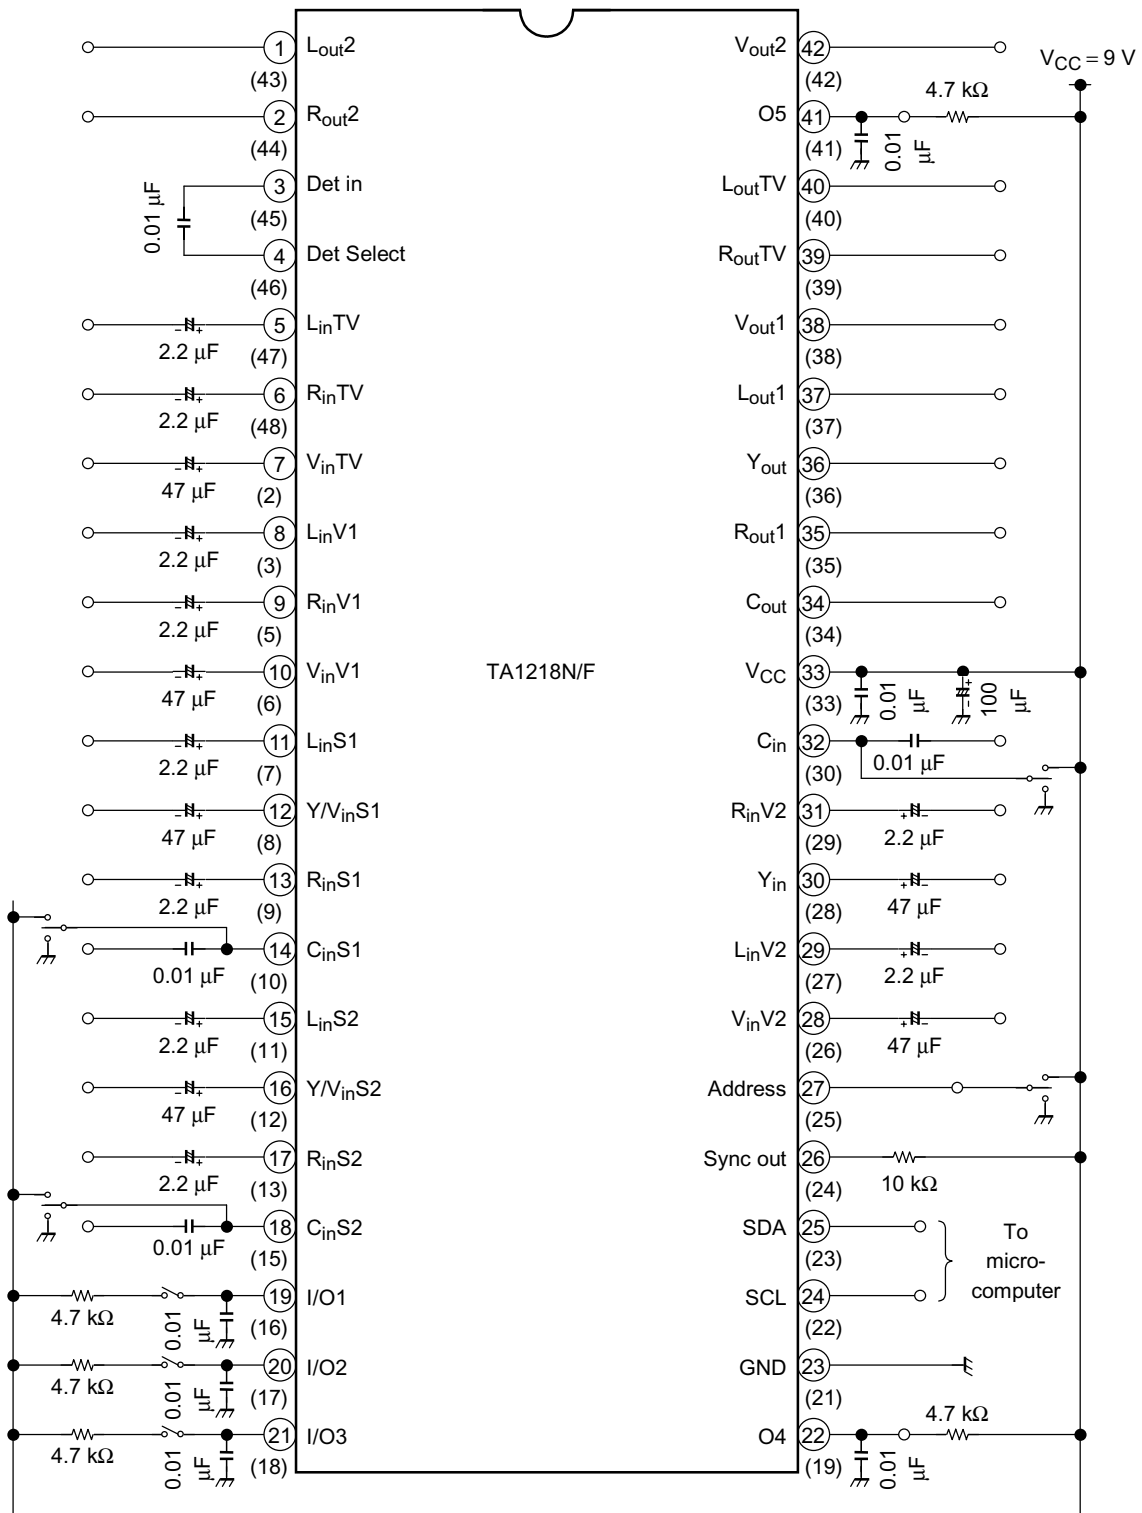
1 $L_{out}2$ (43)
2 $R_{out}2$ (44)
0.01 μF
3 Det in (45)
4 Det Select (46)
5 $L_{in}TV$ 2.2 μF (47)
6 $R_{in}TV$ 2.2 μF (48)
7 $V_{in}TV$ 47 μF (2)
8 $L_{in}V1$ 2.2 μF (3)
9 $R_{in}V1$ 2.2 μF (5)
10 $V_{in}V1$ 47 μF (6)
11 $L_{in}S1$ 2.2 μF (7)
12 $Y/V_{in}S1$ 47 μF (8)
13 $R_{in}S1$ 2.2 μF (9)
14 $C_{in}S1$ 0.01 μF (10)
15 $L_{in}S2$ 2.2 μF (11)
16 $Y/V_{in}S2$ 47 μF (12)
17 $R_{in}S2$ 2.2 μF (13)
18 $C_{in}S2$ 0.01 μF (15)
19 I/O1 4.7 kΩ 0.01 μF (16)
20 I/O2 4.7 kΩ 0.01 μF (17)
21 I/O3 4.7 kΩ 0.01 μF (18)

TA1218N/F

$V_{CC}$ = 9 V
42 $V_{out}2$ (42)
41 O5 (41) 0.01 μF 4.7 kΩ
40 $L_{out}TV$ (40)
39 $R_{out}TV$ (39)
38 $V_{out}1$ (38)
37 $L_{out}1$ (37)
36 $Y_{out}$ (36)
35 $R_{out}1$ (35)
34 $C_{out}$ (34)
33 $V_{CC}$ (33) 0.01 μF 100 μF
32 $C_{in}$ (30) 0.01 μF
31 $R_{in}V2$ (29) 2.2 μF
30 $Y_{in}$ (28) 47 μF
29 $L_{in}V2$ (27) 2.2 μF
28 $V_{in}V2$ (26) 47 μF
27 Address (25)
26 Sync out (24) 10 kΩ
25 SDA (23)
24 SCL (22)
To micro-computer
23 GND (21)
22 O4 (19) 0.01 μF 4.7 kΩ